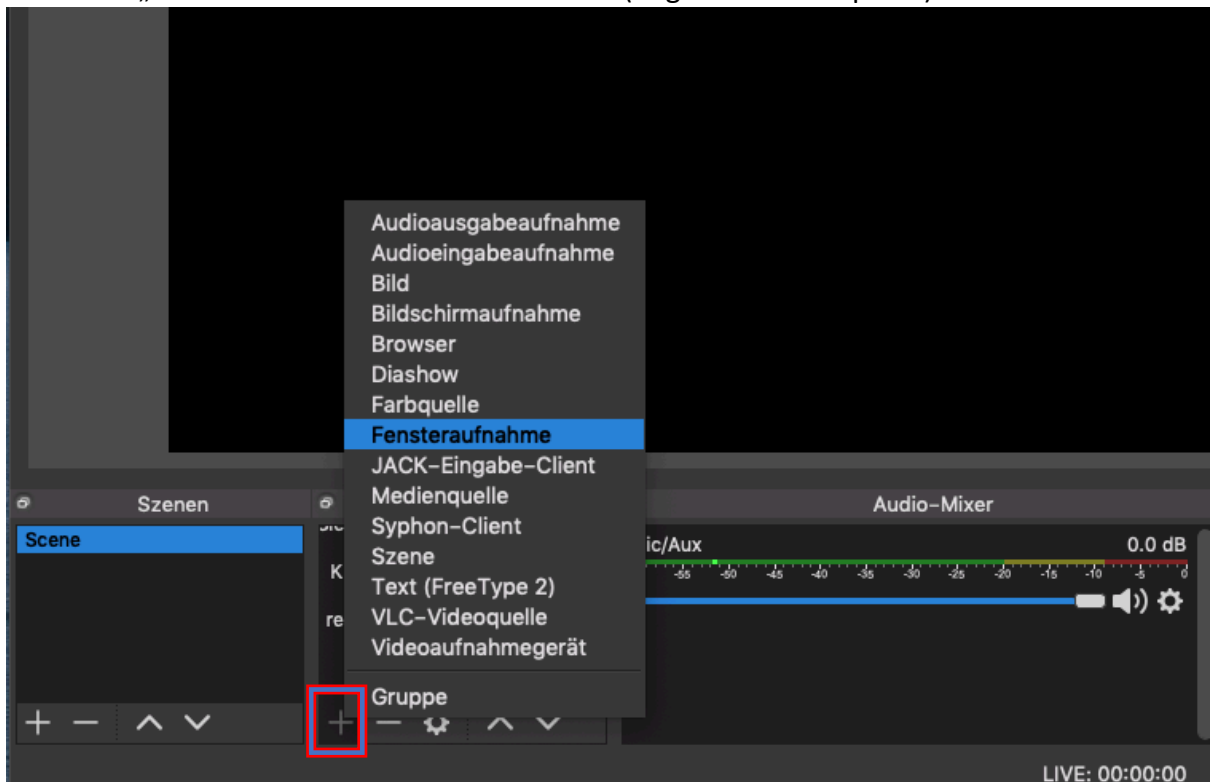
Audioausgabeaufnahme
Audioeingabeaufnahme
Bild
Bildschirmaufnahme
Browser
Diashow
Farbquelle
Fensteraufnahme
JACK-Eingabe-Client
Medienquelle
Syphon-Client
Szene
Text (FreeType 2)
VLC-Videoquelle
Videoaufnahmegerät
Gruppe

Szenen
Scene

K
re

Audio-Mixer
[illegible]ic/Aux
0.0 dB
-55 -50 -45 -40 -35 -30 -25 -20 -15 -10 -5 0

LIVE: 00:00:00